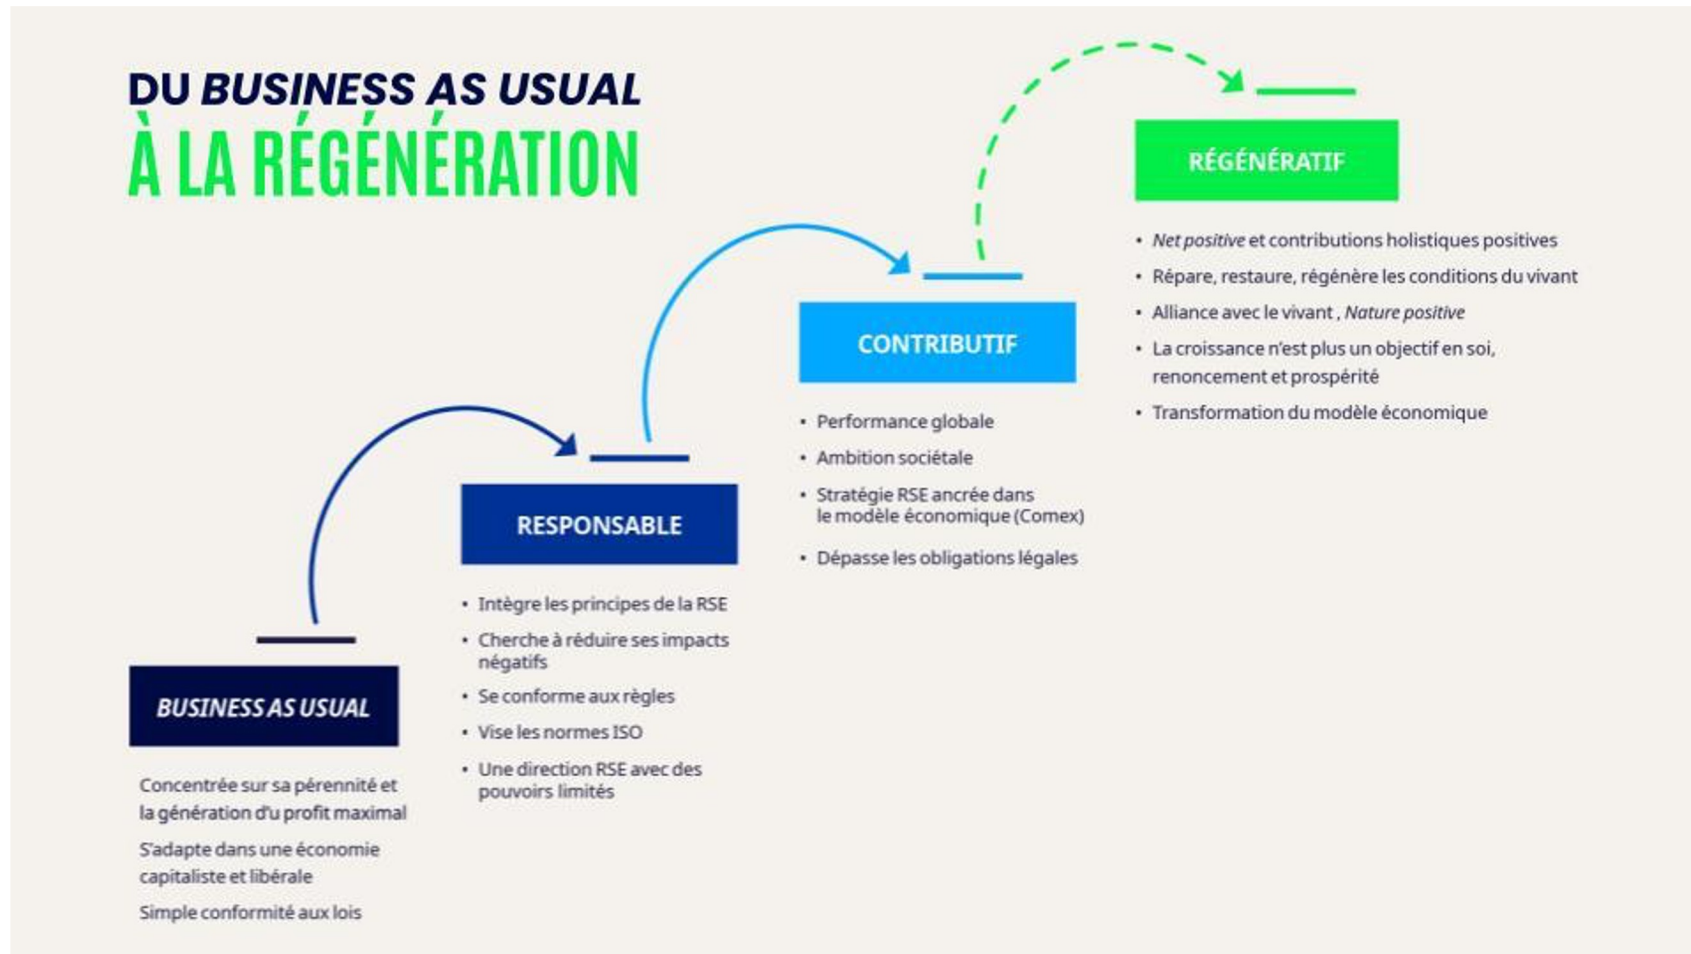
DU BUSINESS AS USUAL
À LA RÉGÉNÉRATION

RÉGÉNÉRATIF

• Net positive et contributions holistiques positives
• Répare, restaure, régénère les conditions du vivant
• Alliance avec le vivant , Nature positive
• La croissance n'est plus un objectif en soi, renoncement et prospérité
• Transformation du modèle économique

CONTRIBUTIF

• Performance globale
• Ambition sociétale
• Stratégie RSE ancrée dans le modèle économique (Comex)
• Dépasse les obligations légales

RESPONSABLE

• Intègre les principes de la RSE
• Cherche à réduire ses impacts négatifs
• Se conforme aux règles
• Vise les normes ISO
• Une direction RSE avec des pouvoirs limités

BUSINESS AS USUAL

Concentrée sur sa pérennité et la génération d'u profit maximal

S'adapte dans une économie capitaliste et libérale

Simple conformité aux lois